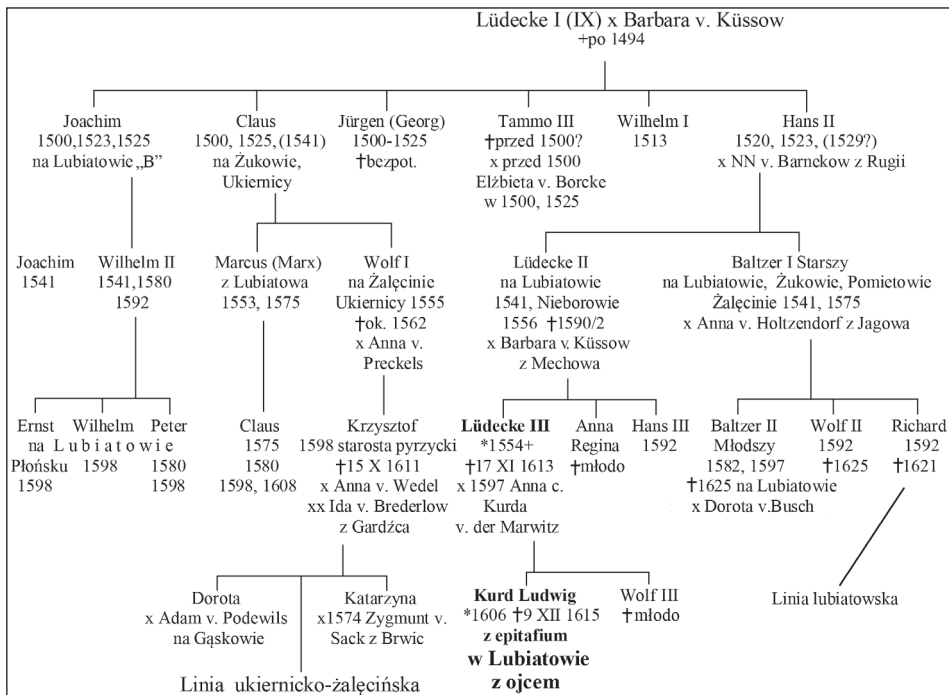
Lüdecke I (IX) x Barbara v. Küssow
+po 1494

Joachim
1500,1523,1525
na Lubiatowie „B"

Claus
1500, 1525, (1541)
na Żukowic,
Ukiernicy

Jürgen (Georg)
1500-1525
†bezpot.

Tammo III
†przed 1500?
x przed 1500
Elżbieta v. Borcke
w 1500, 1525

Wilhelm I
1513

Hans II
1520, 1523, (1529?)
x NN v. Barnekow z Rugii

Joachim
1541

Wilhelm II
1541,1580
1592

Marcus (Marx)
z Lubiatowa
1553, 1575

Wolf I
na Żałęcinie
Ukiernicy 1555
†ok. 1562
x Anna v.
Preckels

Lüdecke II
na Lubiatowie
1541, Nieborowie
1556 †1590/2
x Barbara v. Küssow
z Mechowa

Baltzer I Starszy
na Lubiatowie, Żukowie, Pomietowie
Żałęcinie 1541, 1575
x Anna v. Holtzendorf z Jagowa

Ernst
na
Płońsku
1598

Wilhelm
Lubiatowie
1598

Peter
1580
1598

Claus
1575
1580
1598, 1608

Krzysztof
1598 starosta pyrzycki
†15 X 1611
x Anna v. Wedel
xx Ida v. Brederlow
z Gardźca

Lüdecke III
*1554+
†17 XI 1613
x 1597 Anna c.
Kurda
v. der Marwitz

Anna
Regina
†młodo

Hans III
1592

Baltzer II
Młodszy
1582, 1597
†1625 na Lubiatowie
x Dorota v.Busch

Wolf II
1592
†1625

Richard
1592
†1621

Dorota
x Adam v. Podewils
na Gąskowie

Katarzyna
x1574 Zygmunt v.
Sack z Brwic

Kurd Ludwig
*1606 †9 XII 1615
z epitafium
w Lubiatowie
z ojcem

Wolf III
†młodo

Linia lubiatowska

Linia ukiernicko-żałęcińska